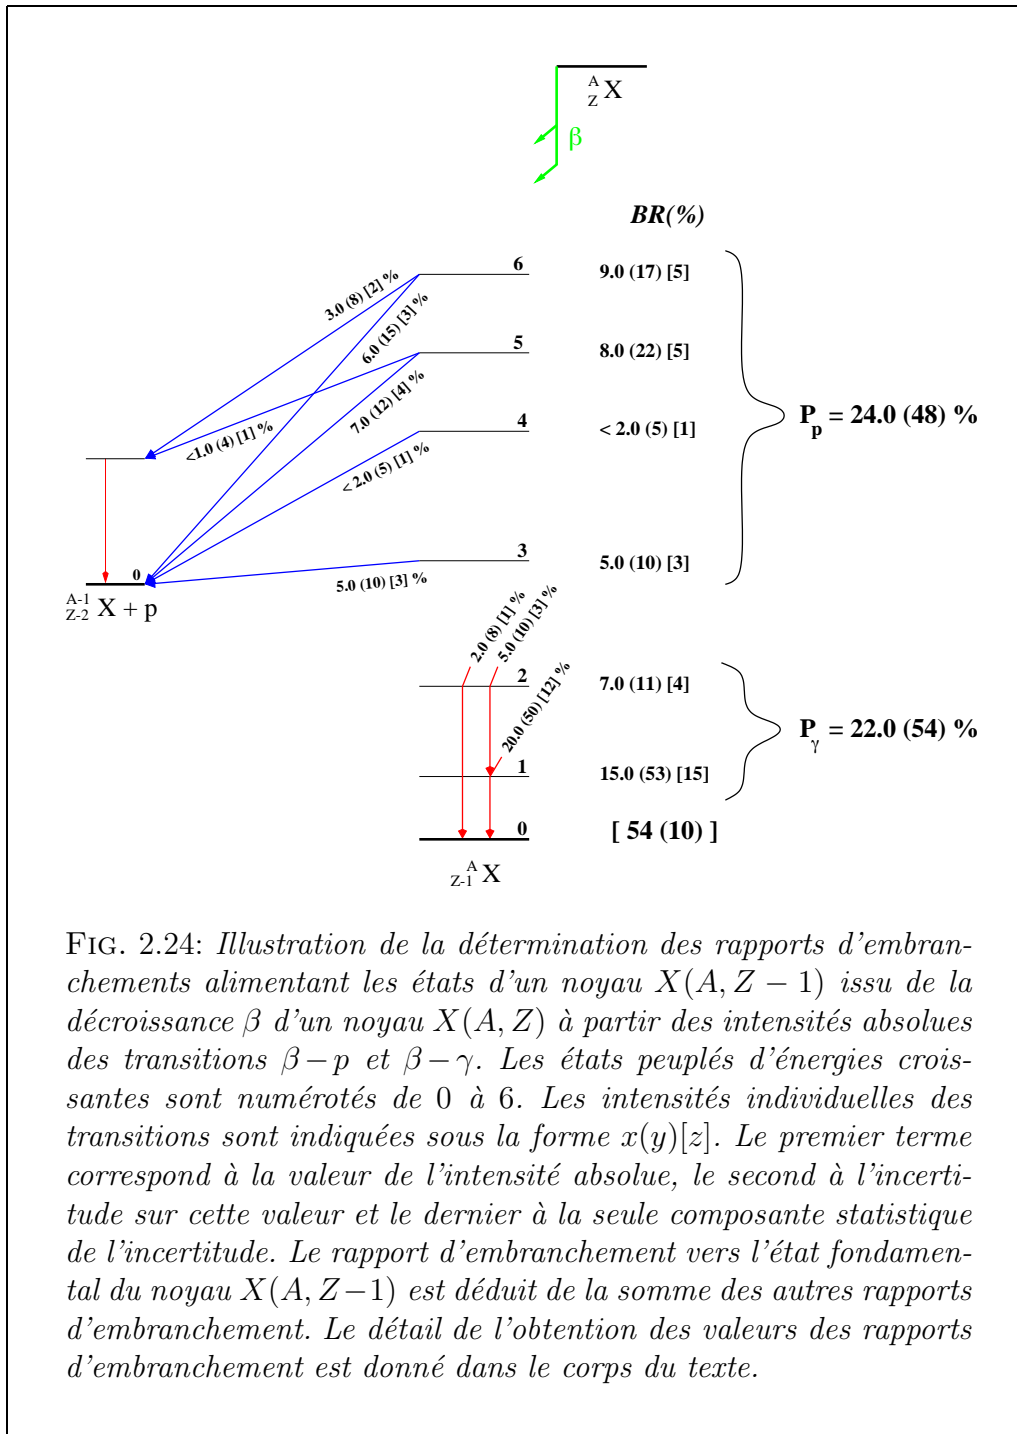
$^{A}_{Z}X$

β

BR(%)

6 9.0 (17) [5]

5 8.0 (22) [5]

4 < 2.0 (5) [1]

3 5.0 (10) [3]

$P_p$ = 24.0 (48) %

3.0 (8) [2] %

6.0 (15) [3] %

7.0 (12) [4] %

<1.0 (4) [1] %

< 2.0 (5) [1] %

5.0 (10) [3] %

0

$^{A-1}_{Z-2}X + p$

2.0 (8) [1] %

5.0 (10) [3] %

20.0 (50) [12] %

2 7.0 (11) [4]

1 15.0 (53) [15]

0 [ 54 (10) ]

$P_\gamma$ = 22.0 (54) %

$^{A}_{Z-1}X$

FIG. 2.24: Illustration de la détermination des rapports d'embranchements alimentant les états d'un noyau $X(A, Z-1)$ issu de la décroissance $\beta$ d'un noyau $X(A, Z)$ à partir des intensités absolues des transitions $\beta-p$ et $\beta-\gamma$. Les états peuplés d'énergies croissantes sont numérotés de 0 à 6. Les intensités individuelles des transitions sont indiquées sous la forme $x(y)[z]$. Le premier terme correspond à la valeur de l'intensité absolue, le second à l'incertitude sur cette valeur et le dernier à la seule composante statistique de l'incertitude. Le rapport d'embranchement vers l'état fondamental du noyau $X(A, Z-1)$ est déduit de la somme des autres rapports d'embranchement. Le détail de l'obtention des valeurs des rapports d'embranchement est donné dans le corps du texte.